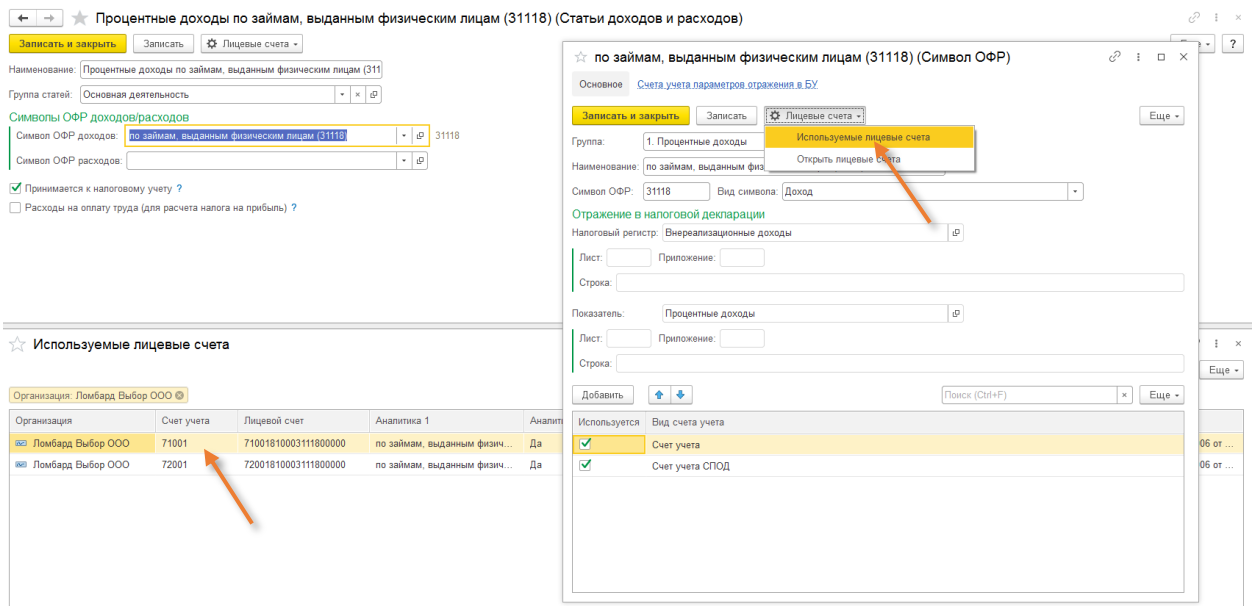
Процентные доходы по займам, выданным физическим лицам (31118) (Статьи доходов и расходов)

Записать и закрыть | Записать | Лицевые счета

Наименование: Процентные доходы по займам, выданным физическим лицам (311

Группа статей: Основная деятельность

Символы ОФР доходов/расходов

Символ ОФР доходов: по займам, выданным физическим лицам (31118) 31118

Символ ОФР расходов:

Принимается к налоговому учету ?

Расходы на оплату труда (для расчета налога на прибыль) ?

Используемые лицевые счета

Организация: Ломбард Выбор ООО

| Организация | Счет учета | Лицевой счет | Аналитика 1 | Аналит |
|---|---|---|---|---|
| Ломбард Выбор ООО | 71001 | 71001810003111800000 | по займам, выданным физич... | Да |
| Ломбард Выбор ООО | 72001 | 72001810003111800000 | по займам, выданным физич... | Да |

06 от
06 от

Еще

по займам, выданным физическим лицам (31118) (Символ ОФР)

Основное | Счета учета параметров отражения в БУ

Записать и закрыть | Записать | Лицевые счета | Еще

Используемые лицевые счета
Открыть лицевые счета

Группа: 1. Процентные доходы

Наименование: по займам, выданным физи

Символ ОФР: 31118 Вид символа: Доход

Отражение в налоговой декларации

Налоговый регистр: Внереализационные доходы

Лист: Приложение:

Строка:

Показатель: Процентные доходы

Лист: Приложение:

Строка:

Добавить | Поиск (Ctrl+F) | Еще

| Используется | Вид счета учета |
|---|---|
| ✓ | Счет учета |
| ✓ | Счет учета СПОД |